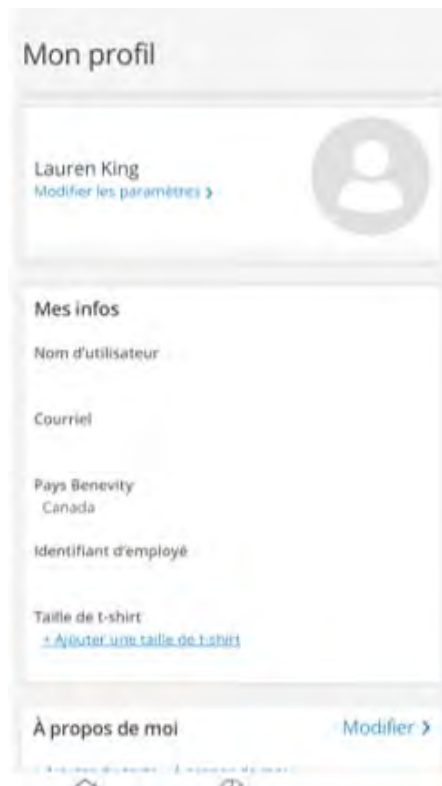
Mon profil

Lauren King
Modifier les paramètres >

Mes infos

Nom d'utilisateur

Courriel

Pays Benevity
Canada

Identifiant d'employé

Taille de t-shirt
+ Ajouter une taille de t-shirt

À propos de moi
Modifier >

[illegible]